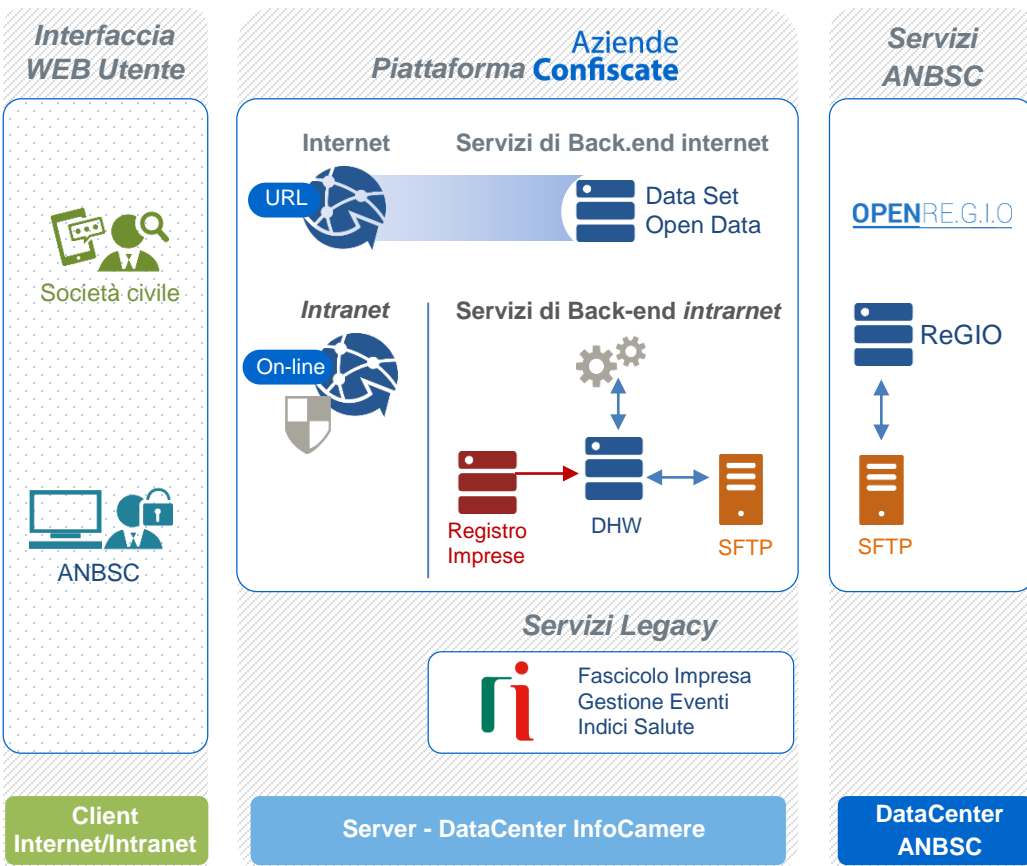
Interfaccia WEB Utente

Piattaforma Aziende Confiscate

Servizi ANBSC

Società civile

ANBSC

Internet

Servizi di Back.end internet

URL

Data Set Open Data

Intranet

Servizi di Back-end intrarnet

On-line

Registro Imprese

DHW

SFTP

OPENRE.G.I.O

ReGIO

SFTP

Servizi Legacy

Fascicolo Impresa
Gestione Eventi
Indici Salute

Client Internet/Intranet

Server - DataCenter InfoCamere

DataCenter ANBSC